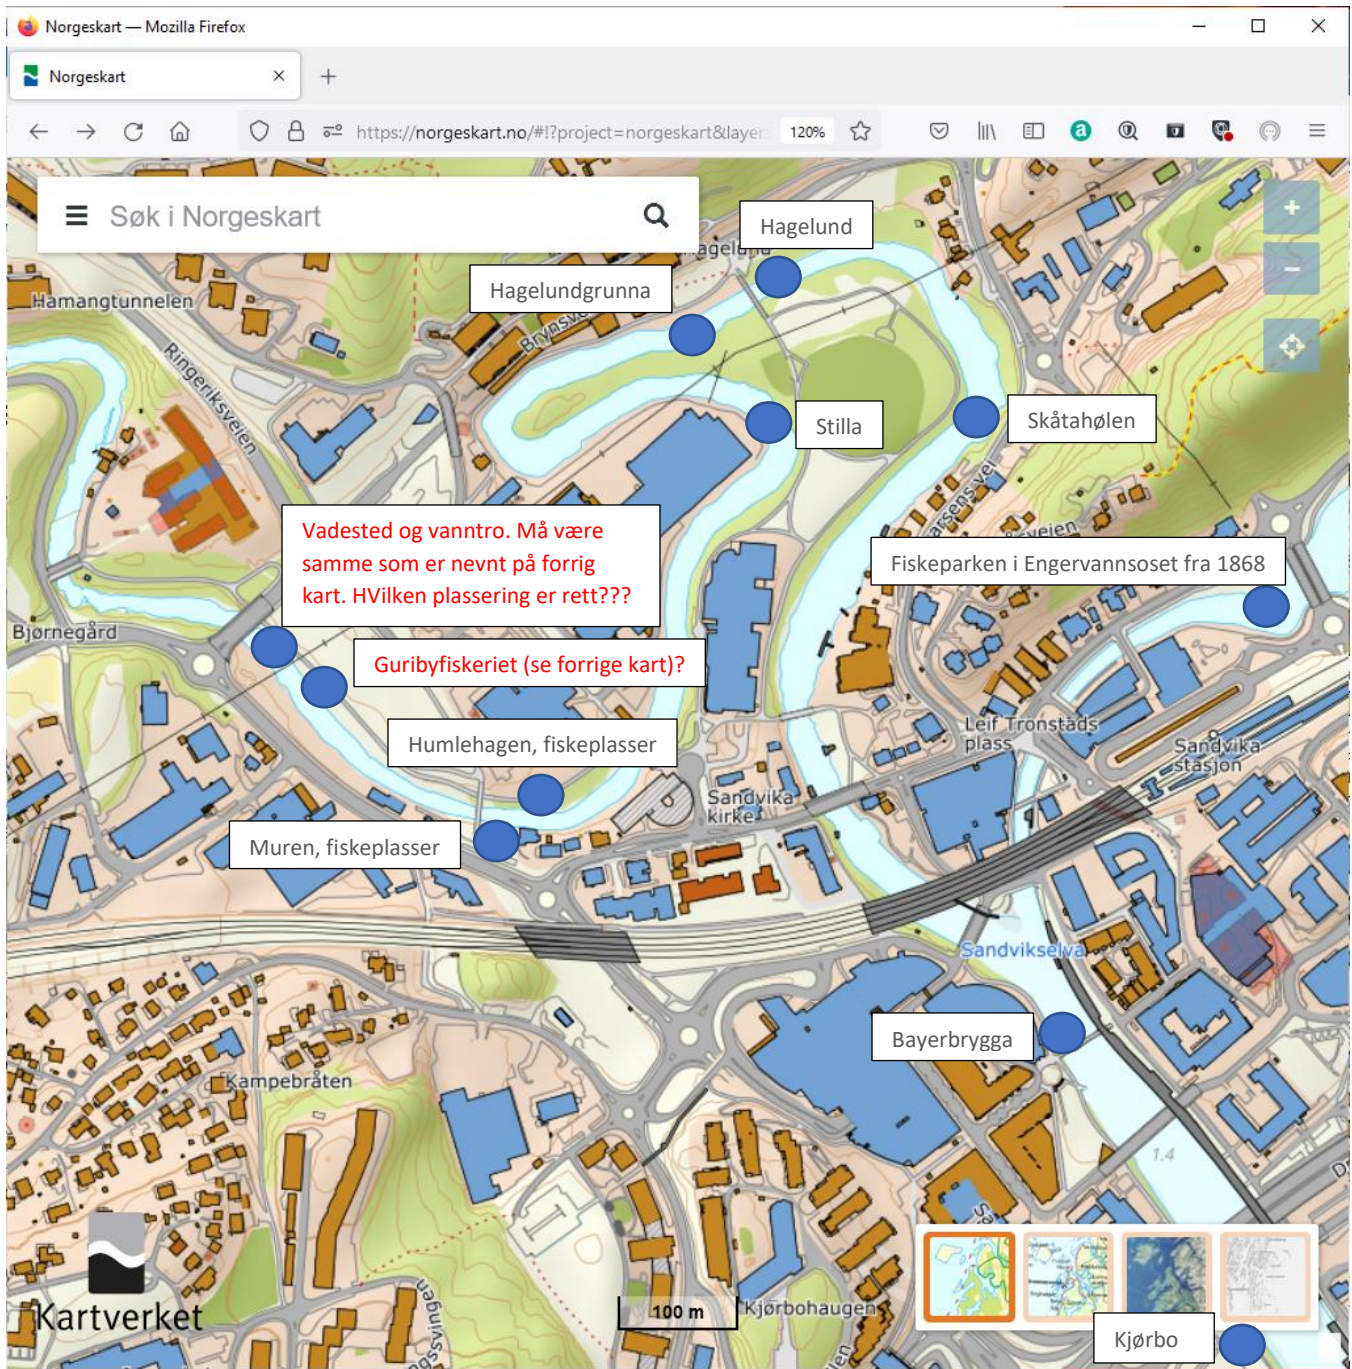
Norgeskart — Mozilla Firefox

Norgeskart

https://norgeskart.no/#!?project=norgeskart&layer

120%

Søk i Norgeskart

Hagelund

Hagelundgrunna

Stilla

Skåtahølen

Hamangtunnelen

Ringeriksveien

Brynsveien

Vadested og vanntro. Må være samme som er nevnt på forrig kart. HVilken plassering er rett???

Fiskeparken i Engervannsoset fra 1868

Bjørnegård

Guribyfiskeriet (se forrige kart)?

Humlehagen, fiskeplasser

Leif Tronstads plass

Sandvika stasjon

Sandvika kirke

Muren, fiskeplasser

Sandvikselva

Bayerbrygga

Kampebråten

1.4

Kartverket

100 m

Kjørbohaugen

Kjørbo